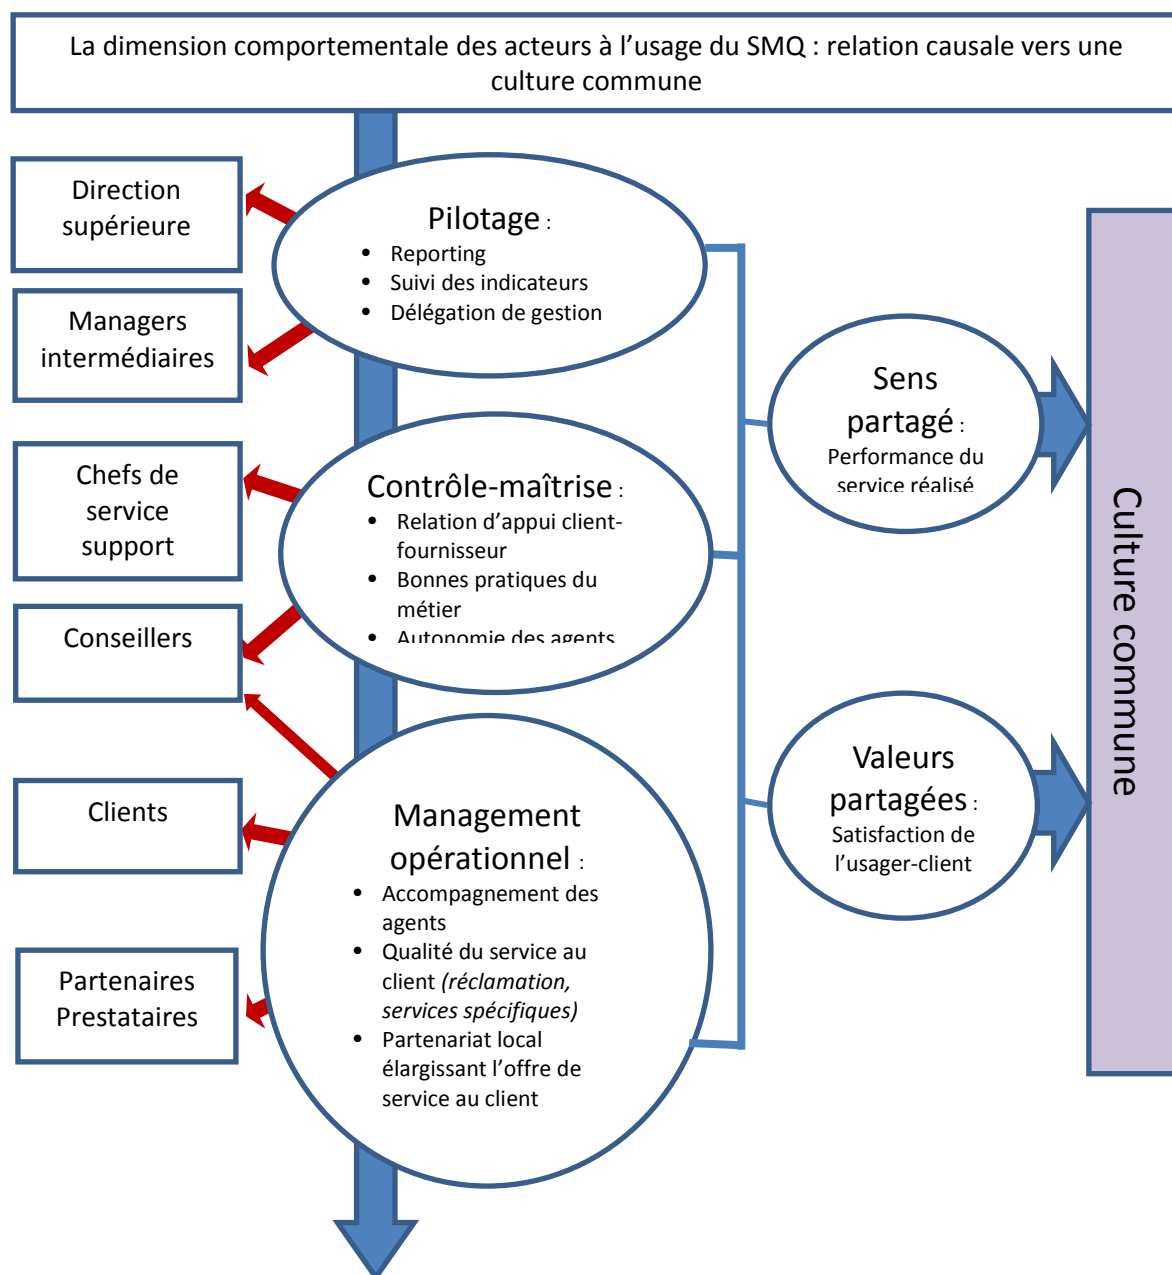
La dimension comportementale des acteurs à l'usage du SMQ : relation causale vers une culture commune

Direction supérieure

Managers intermédiaires

Chefs de service support

Conseillers

Clients

Partenaires Prestataires

Pilotage :
- Reporting
- Suivi des indicateurs
- Délégation de gestion

Contrôle-maîtrise :
- Relation d'appui client-fournisseur
- Bonnes pratiques du métier
- Autonomie des agents

Management opérationnel :
- Accompagnement des agents
- Qualité du service au client *(réclamation, services spécifiques)*
- Partenariat local élargissant l'offre de service au client

Sens partagé : Performance du service réalisé

Valeurs partagées : Satisfaction de l'usager-client

Culture commune